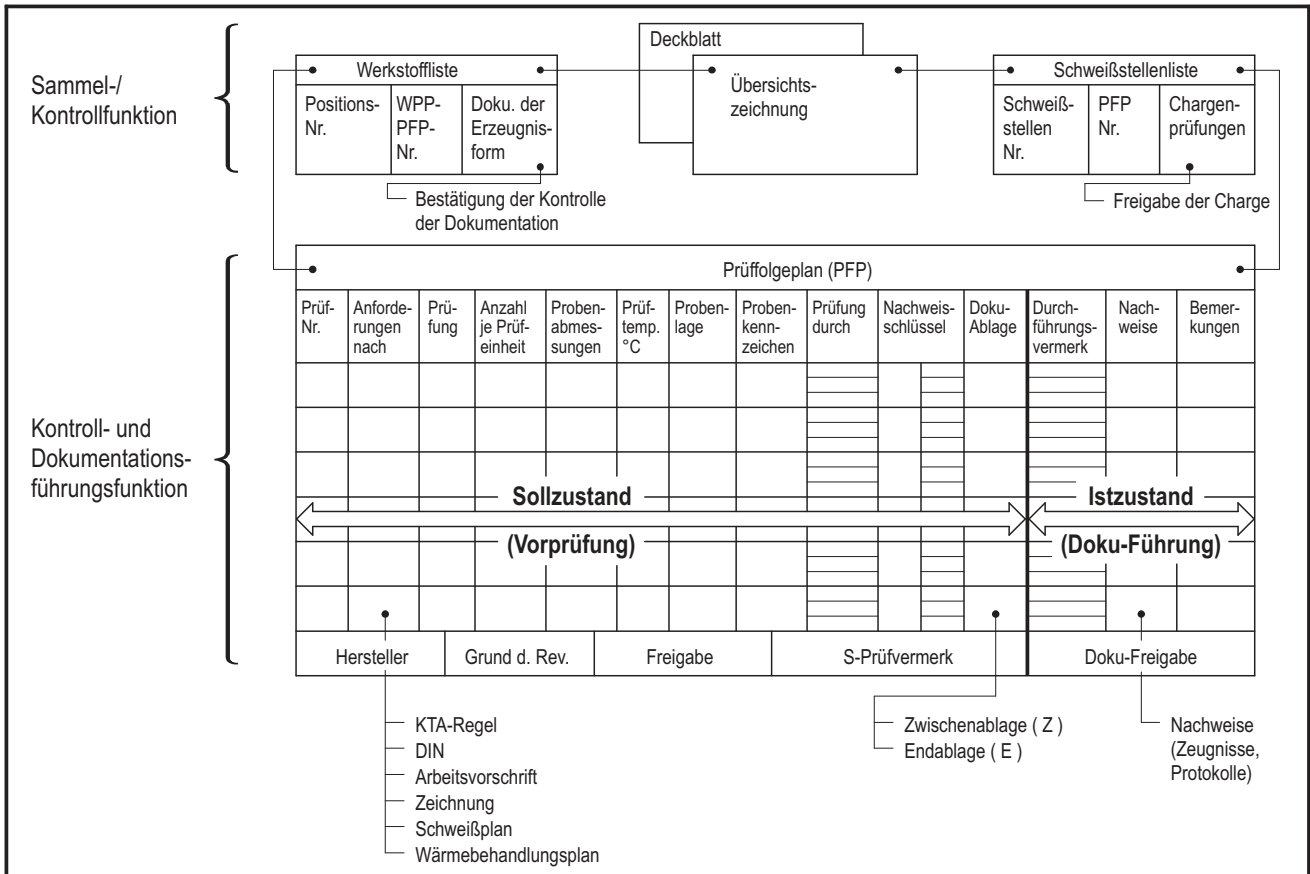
Sammel-/ Kontrollfunktion

Deckblatt

Werkstoffliste

| Positions-Nr. | WPP-PFP-Nr. | Doku. der Erzeugnisform |
|---|---|---|

Bestätigung der Kontrolle der Dokumentation

Übersichtszeichnung

Schweißstellenliste

| Schweißstellen Nr. | PFP Nr. | Chargenprüfungen |
|---|---|---|

Freigabe der Charge

Kontroll- und Dokumentationsführungsfunktion

Prüffolgeplan (PFP)

| Prüf-Nr. | Anforderungen nach | Prüfung | Anzahl je Prüfeinheit | Probenabmessungen | Prüftemp. °C | Probenlage | Probenkennzeichen | Prüfung durch | Nachweisschlüssel | Doku-Ablage | Durchführungsvermerk | Nachweise | Bemerkungen |
|---|---|---|---|---|---|---|---|---|---|---|---|---|---|

Sollzustand

(Vorprüfung)

Istzustand

(Doku-Führung)

| Hersteller | Grund d. Rev. | Freigabe | S-Prüfvermerk | Doku-Freigabe |
|---|---|---|---|---|

KTA-Regel
DIN
Arbeitsvorschrift
Zeichnung
Schweißplan
Wärmebehandlungsplan

Zwischenablage ( Z )
Endablage ( E )

Nachweise (Zeugnisse, Protokolle)